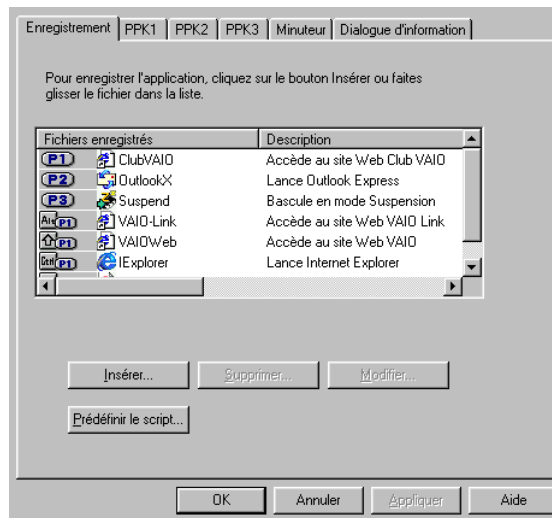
Enregistrement | PPK1 | PPK2 | PPK3 | Minuteur | Dialogue d'information

Pour enregistrer l'application, cliquez sur le bouton Insérer ou faites glisser le fichier dans la liste.

| Fichiers enregistrés | Description |
|---|---|
| P1 ClubVAIO | Accède au site Web Club VAIO |
| P2 OutlookX | Lance Outlook Express |
| P3 Suspend | Bascule en mode Suspension |
| Alt P1 VAIO-Link | Accède au site Web VAIO Link |
| P1 VAIOWeb | Accède au site Web VAIO |
| Ctrl P1 IExplorer | Lance Internet Explorer |

Insérer... Supprimer... Modifier...

Prédéfinir le script...

OK Annuler Appliquer Aide